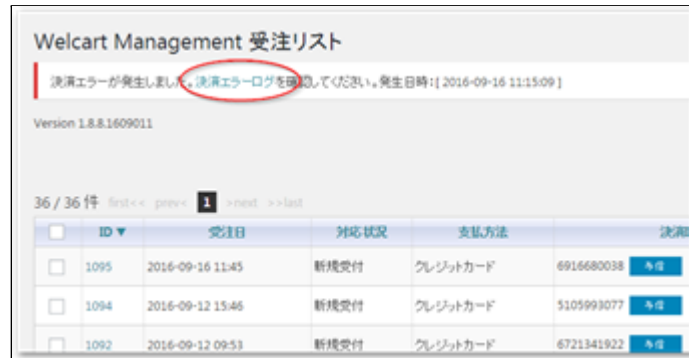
Welcart Management 受注リスト

決済エラーが発生しました。決済エラーログを確認してください。発生日時：[ 2016-09-16 11:15:09 ]

Version 1.8.8.1609011

36 / 36 件 first<< prev< 1 >next >>last

| | ID ▼ | 受注日 | 対応状況 | 支払方法 | 決済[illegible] |
|---|---|---|---|---|---|
| | 1095 | 2016-09-16 11:45 | 新規受付 | クレジットカード | 6916680038 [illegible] |
| | 1094 | 2016-09-12 15:46 | 新規受付 | クレジットカード | 5105993077 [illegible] |
| | 1092 | 2016-09-12 09:53 | 新規受付 | クレジットカード | 6721341922 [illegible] |